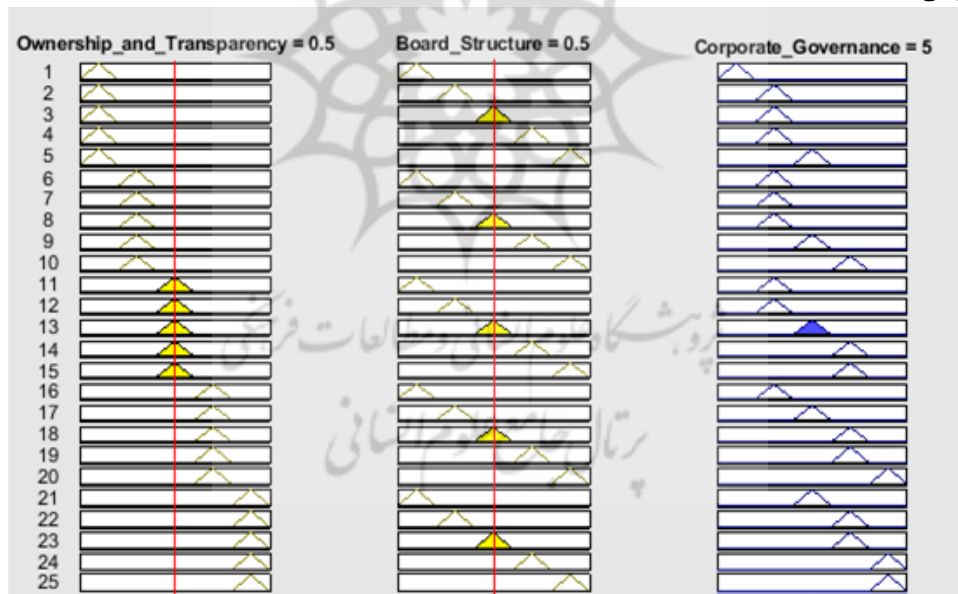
Ownership_and_Transparency = 0.5
Board_Structure = 0.5
Corporate_Governance = 5

1
2
3
4
5
6
7
8
9
10
11
12
13
14
15
16
17
18
19
20
21
22
23
24
25

پژوهشگاه علوم انسانی و مطالعات فرهنگی
پرتال جامع علوم انسانی